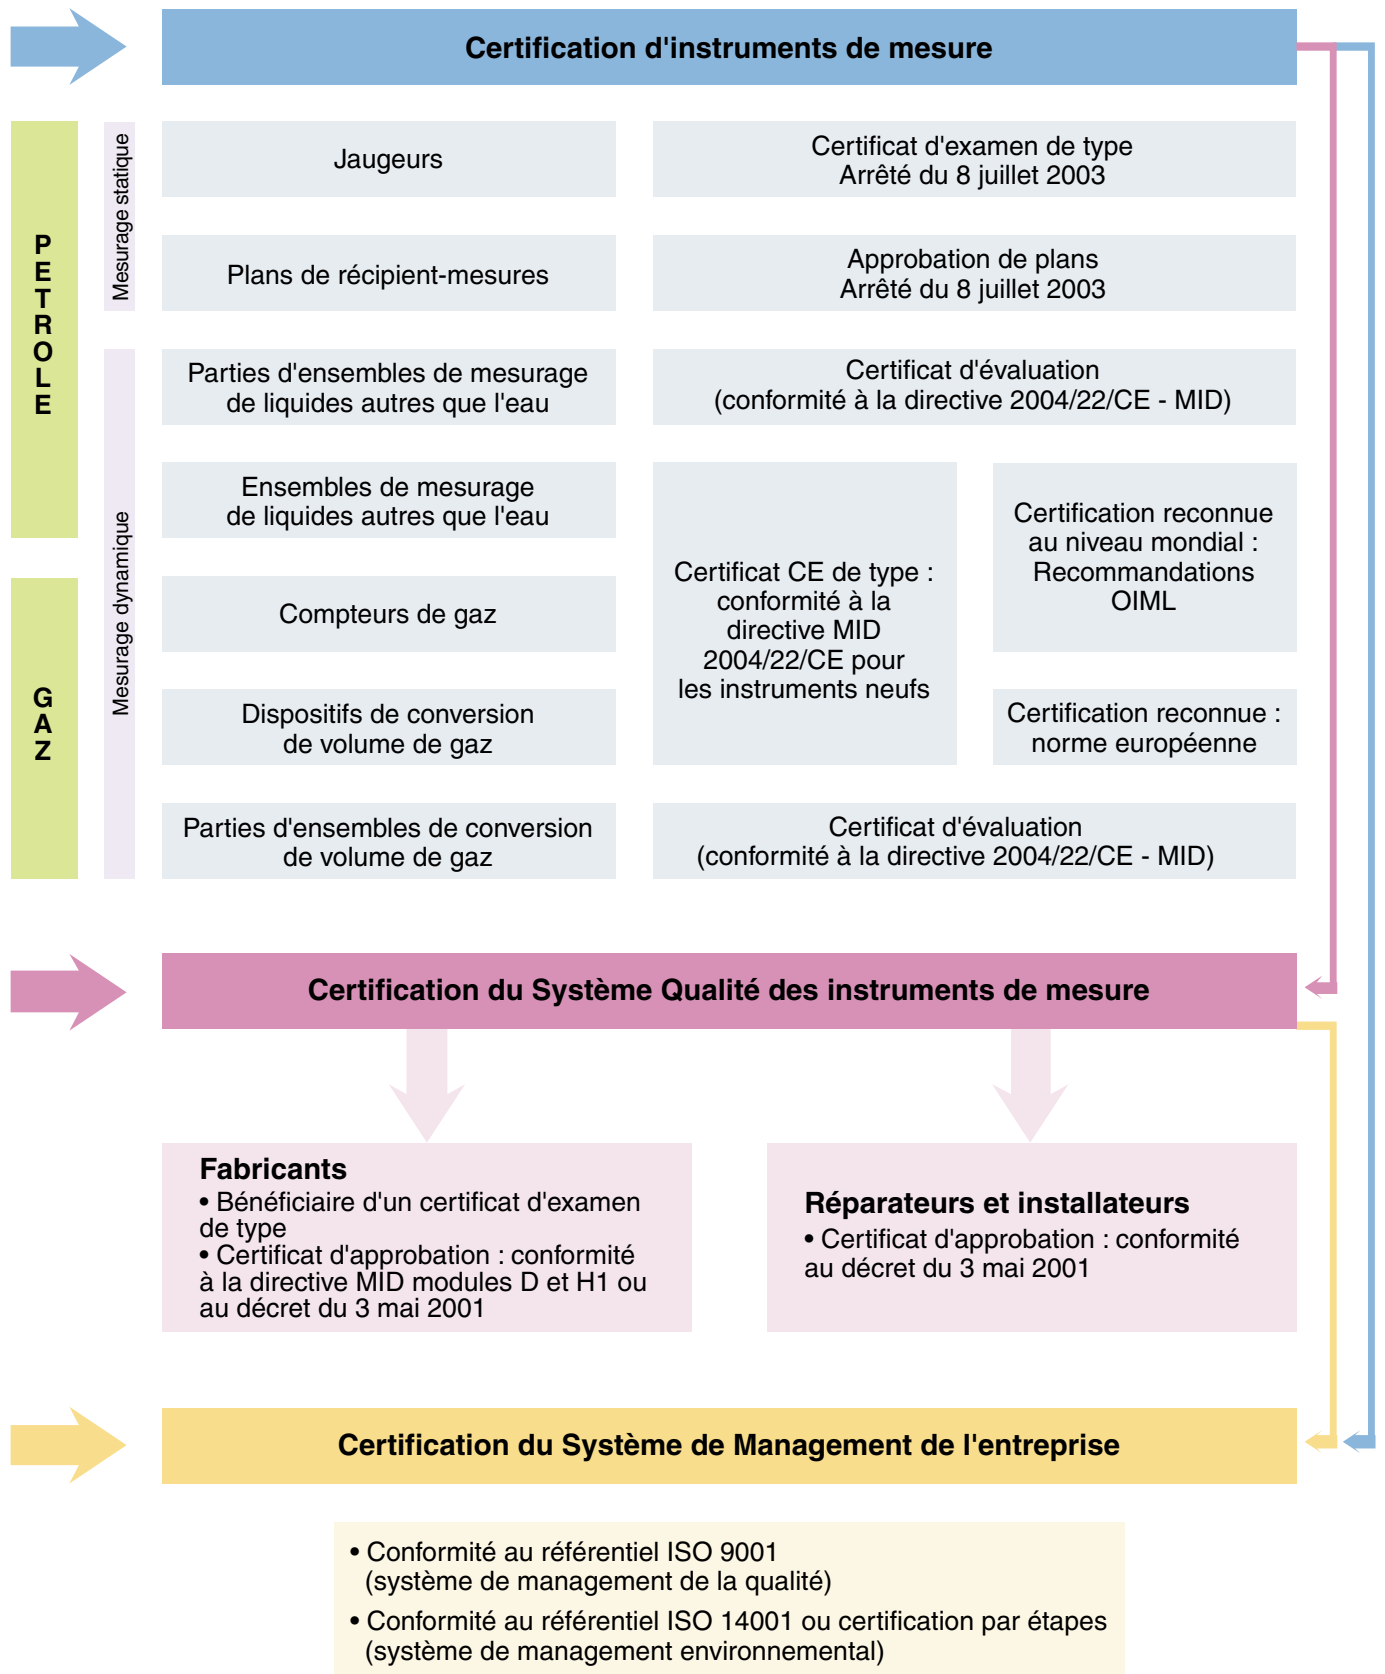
Certification d'instruments de mesure

PETROLE

Mesurage statique

Jaugeurs

Certificat d'examen de type
Arrêté du 8 juillet 2003

Plans de récipient-mesures

Approbation de plans
Arrêté du 8 juillet 2003

Mesurage dynamique

Parties d'ensembles de mesurage de liquides autres que l'eau

Certificat d'évaluation
(conformité à la directive 2004/22/CE - MID)

Ensembles de mesurage de liquides autres que l'eau

GAZ

Compteurs de gaz

Dispositifs de conversion de volume de gaz

Certificat CE de type : conformité à la directive MID 2004/22/CE pour les instruments neufs

Certification reconnue au niveau mondial : Recommandations OIML

Certification reconnue : norme européenne

Parties d'ensembles de conversion de volume de gaz

Certificat d'évaluation
(conformité à la directive 2004/22/CE - MID)

Certification du Système Qualité des instruments de mesure

Fabricants
• Bénéficiaire d'un certificat d'examen de type
• Certificat d'approbation : conformité à la directive MID modules D et H1 ou au décret du 3 mai 2001

Réparateurs et installateurs
• Certificat d'approbation : conformité au décret du 3 mai 2001

Certification du Système de Management de l'entreprise

• Conformité au référentiel ISO 9001
(système de management de la qualité)
• Conformité au référentiel ISO 14001 ou certification par étapes
(système de management environnemental)